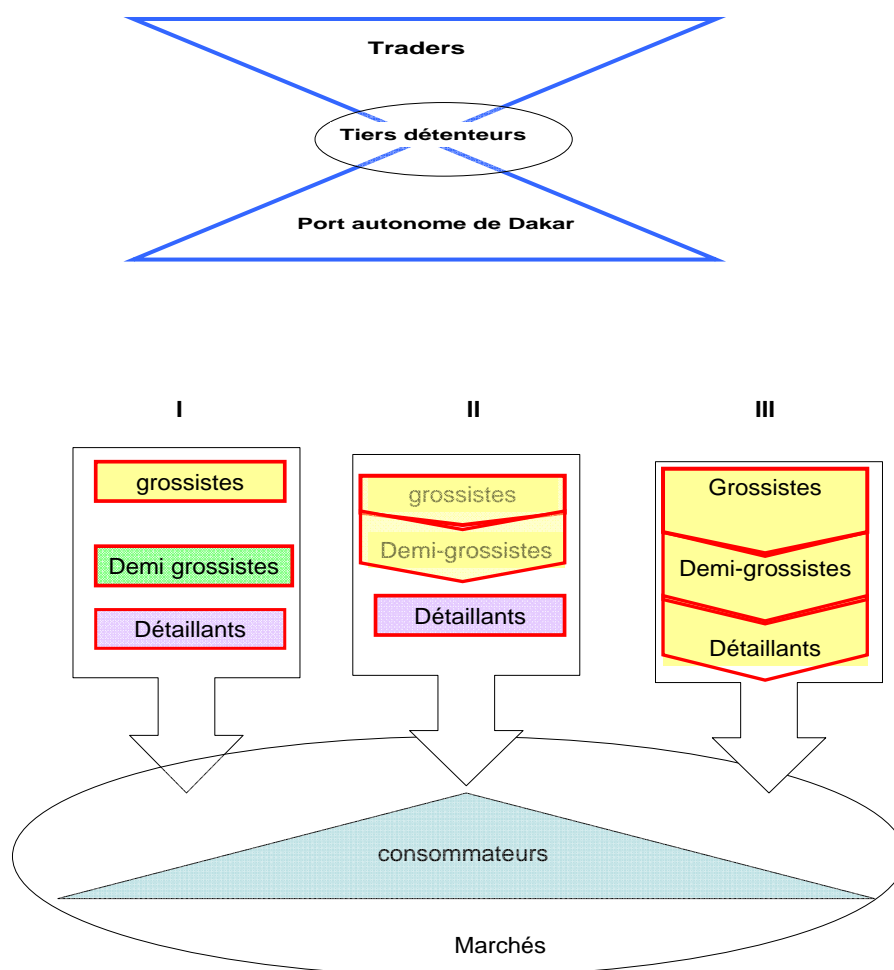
Traders

Tiers détenteurs

Port autonome de Dakar

I

grossistes

Demi grossistes

Détaillants

II

grossistes

Demi-grossistes

Détaillants

III

Grossistes

Demi-grossistes

Détaillants

consommateurs

Marchés